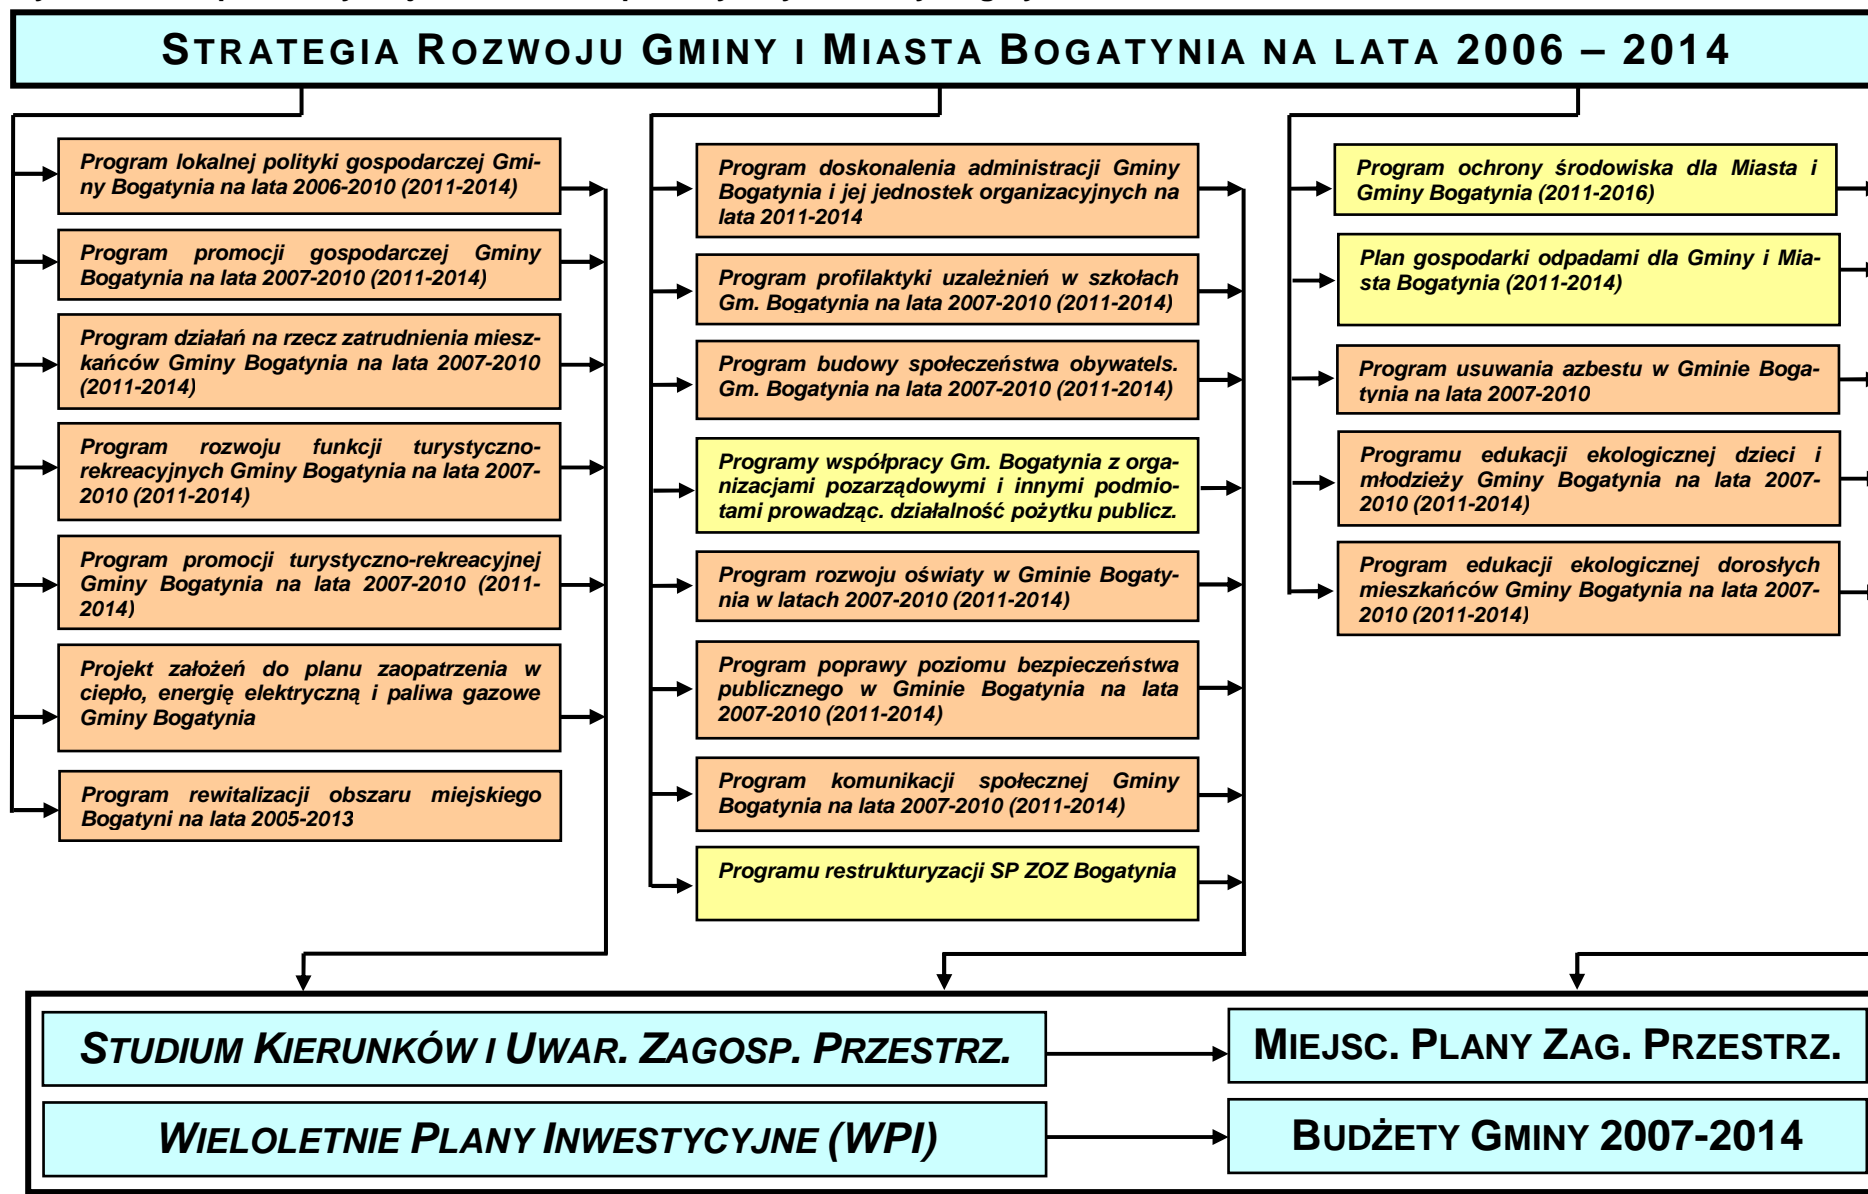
STRATEGIA ROZWOJU GMINY I MIASTA BOGATYNIA NA LATA 2006 – 2014

Program lokalnej polityki gospodarczej Gminy Bogatynia na lata 2006-2010 (2011-2014)

Program promocji gospodarczej Gminy Bogatynia na lata 2007-2010 (2011-2014)

Program działań na rzecz zatrudnienia mieszkańców Gminy Bogatynia na lata 2007-2010 (2011-2014)

Program rozwoju funkcji turystyczno-rekreacyjnych Gminy Bogatynia na lata 2007-2010 (2011-2014)

Program promocji turystyczno-rekreacyjnej Gminy Bogatynia na lata 2007-2010 (2011-2014)

Projekt założeń do planu zaopatrzenia w ciepło, energię elektryczną i paliwa gazowe Gminy Bogatynia

Program rewitalizacji obszaru miejskiego Bogatyni na lata 2005-2013

Program doskonalenia administracji Gminy Bogatynia i jej jednostek organizacyjnych na lata 2011-2014

Program profilaktyki uzależnień w szkołach Gm. Bogatynia na lata 2007-2010 (2011-2014)

Program budowy społeczeństwa obywatels. Gm. Bogatynia na lata 2007-2010 (2011-2014)

Programy współpracy Gm. Bogatynia z organizacjami pozarządowymi i innymi podmiotami prowadząc. działalność pożytku publicz.

Program rozwoju oświaty w Gminie Bogatynia w latach 2007-2010 (2011-2014)

Program poprawy poziomu bezpieczeństwa publicznego w Gminie Bogatynia na lata 2007-2010 (2011-2014)

Program komunikacji społecznej Gminy Bogatynia na lata 2007-2010 (2011-2014)

Programu restrukturyzacji SP ZOZ Bogatynia

Program ochrony środowiska dla Miasta i Gminy Bogatynia (2011-2016)

Plan gospodarki odpadami dla Gminy i Miasta Bogatynia (2011-2014)

Program usuwania azbestu w Gminie Bogatynia na lata 2007-2010

Programu edukacji ekologicznej dzieci i młodzieży Gminy Bogatynia na lata 2007-2010 (2011-2014)

Program edukacji ekologicznej dorosłych mieszkańców Gminy Bogatynia na lata 2007-2010 (2011-2014)

STUDIUM KIERUNKÓW I UWAR. ZAGOSP. PRZESTRZ.

MIEJSC. PLANY ZAG. PRZESTRZ.

WIELOLETNIE PLANY INWESTYCYJNE (WPI)

BUDŻETY GMINY 2007-2014